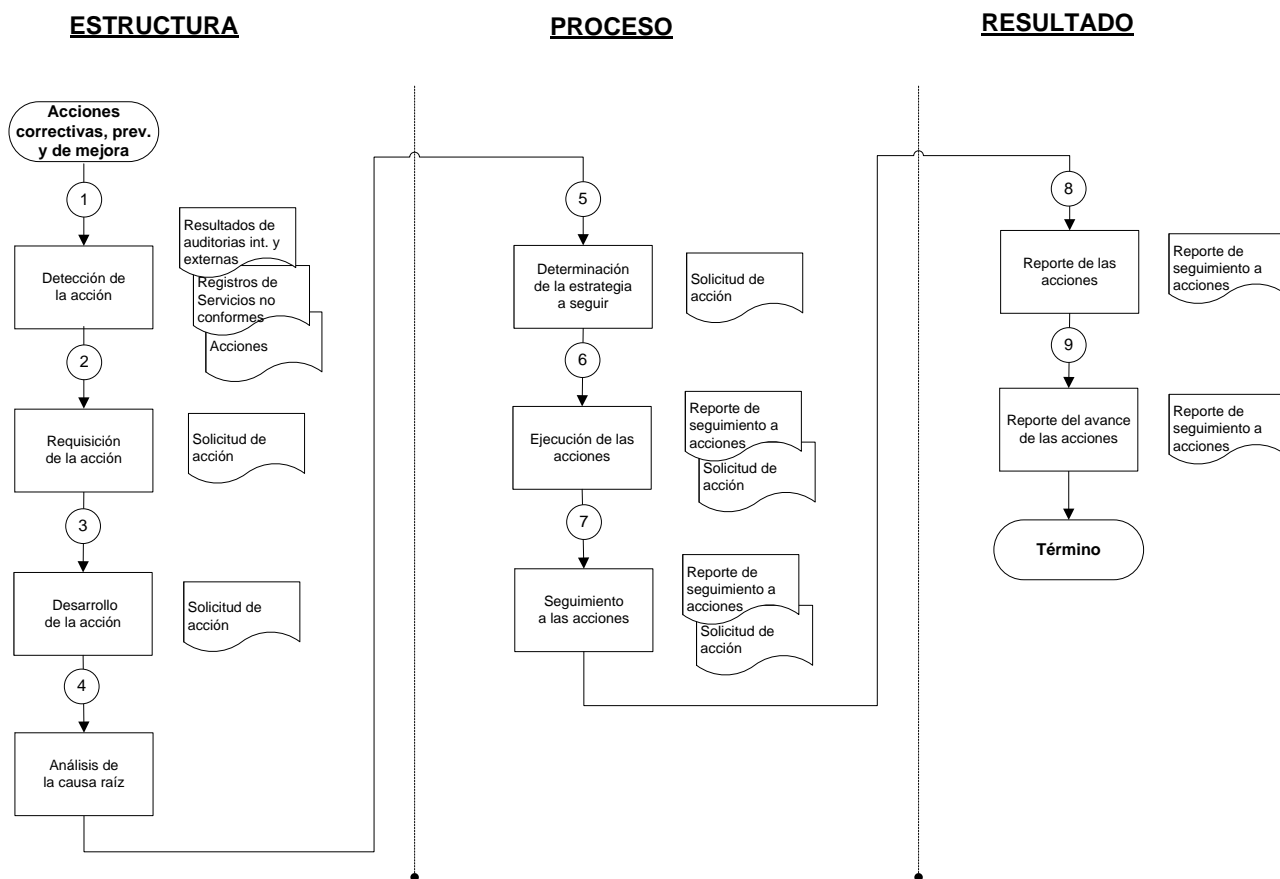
ESTRUCTURA

PROCESO

RESULTADO

Acciones correctivas, prev. y de mejora

1

Detección de la acción

Resultados de auditorias int. y externas

Registros de Servicios no conformes

Acciones

2

Requisición de la acción

Solicitud de acción

3

Desarrollo de la acción

Solicitud de acción

4

Análisis de la causa raíz

5

Determinación de la estrategia a seguir

Solicitud de acción

6

Ejecución de las acciones

Reporte de seguimiento a acciones

Solicitud de acción

7

Seguimiento a las acciones

Reporte de seguimiento a acciones

Solicitud de acción

8

Reporte de las acciones

Reporte de seguimiento a acciones

9

Reporte del avance de las acciones

Reporte de seguimiento a acciones

Término